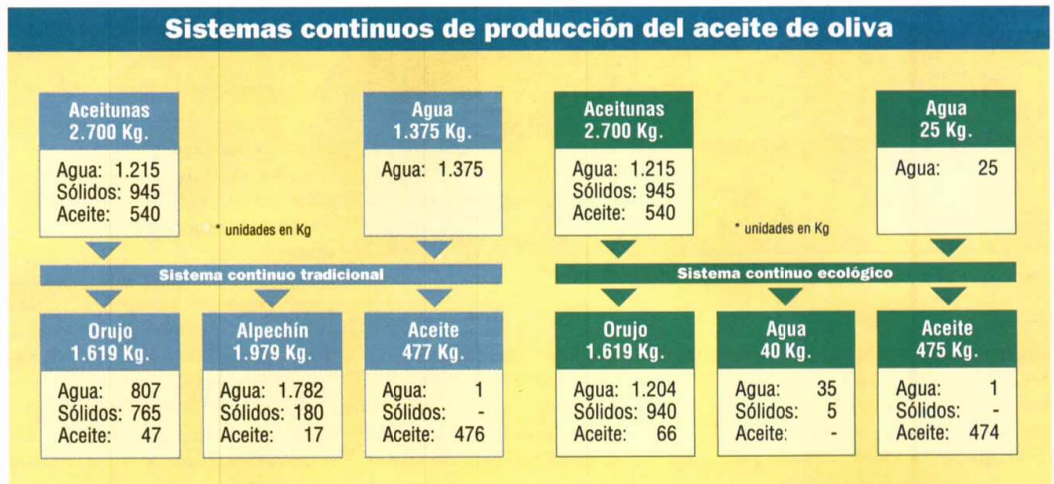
Sistemas continuos de producción del aceite de oliva

Aceitunas
2.700 Kg.

Agua: 1.215
Sólidos: 945
Aceite: 540

* unidades en Kg

Agua
1.375 Kg.

Agua: 1.375

Sistema continuo tradicional

Orujo
1.619 Kg.

Agua: 807
Sólidos: 765
Aceite: 47

Alpechín
1.979 Kg.

Agua: 1.782
Sólidos: 180
Aceite: 17

Aceite
477 Kg.

Agua: 1
Sólidos: -
Aceite: 476

Aceitunas
2.700 Kg.

Agua: 1.215
Sólidos: 945
Aceite: 540

* unidades en Kg

Agua
25 Kg.

Agua: 25

Sistema continuo ecológico

Orujo
1.619 Kg.

Agua: 1.204
Sólidos: 940
Aceite: 66

Agua
40 Kg.

Agua: 35
Sólidos: 5
Aceite: -

Aceite
475 Kg.

Agua: 1
Sólidos: -
Aceite: 474